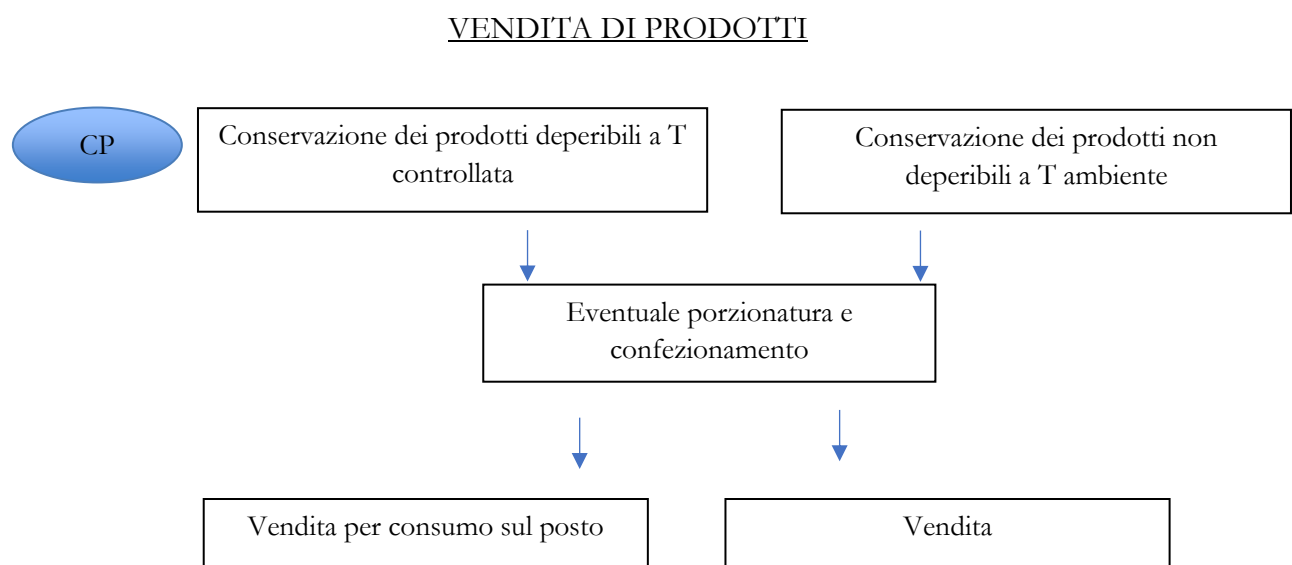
VENDITA DI PRODOTTI

CP

Conservazione dei prodotti deperibili a T controllata

Conservazione dei prodotti non deperibili a T ambiente

Eventuale porzionatura e confezionamento

Vendita per consumo sul posto

Vendita